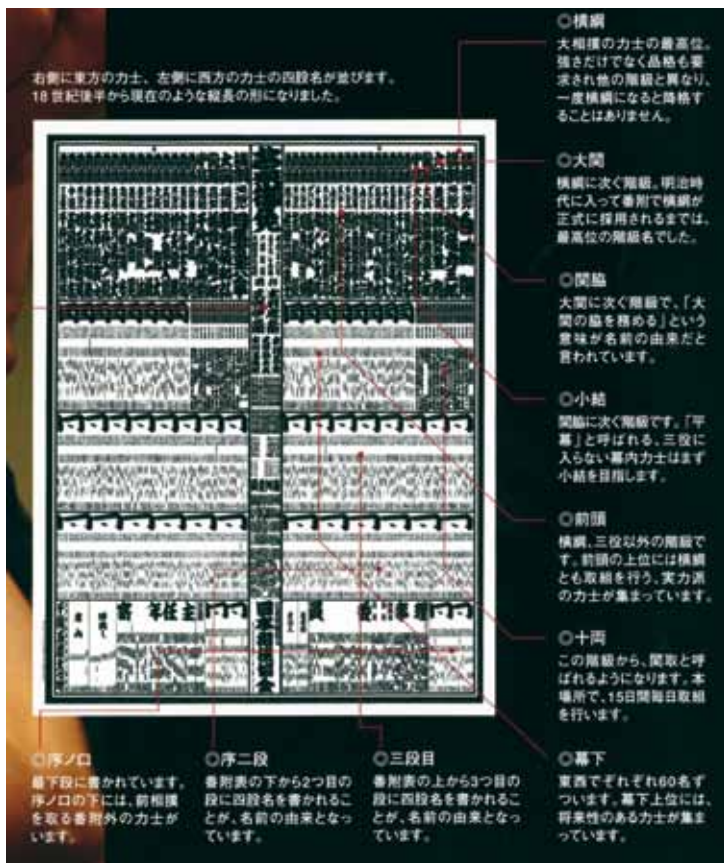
右側に東方の力士、左側に西方の力士の四股名が並びます。18世紀後半から現在のような縦長の形になりました。

◎横綱
大相撲の力士の最高位。強さだけでなく品格も要求され他の階級と異なり、一度横綱になると降格することはありません。

◎大関
横綱に次ぐ階級。明治時代に入って番付で横綱が正式に採用されるまでは、最高位の階級名でした。

◎関脇
大関に次ぐ階級で、「大関の脇を務める」という意味が名前の由来だと言われています。

◎小結
関脇に次ぐ階級です。「平幕」と呼ばれる、三役に入らない幕内力士はまず小結を目指します。

◎前頭
横綱、三役以外の階級です。前頭の上位には横綱とも取組を行う、実力派の力士が集まっています。

◎十両
この階級から、関取と呼ばれるようになります。本場所で、15日間毎日取組を行います。

◎幕下
東西でそれぞれ60名ずついます。幕下上位には、将来性のある力士が集まっています。

◎三段目
番附表の上から3つ目の段に四股名を書かれることが、名前の由来となっています。

◎序二段
番附表の下から2つ目の段に四股名を書かれることが、名前の由来となっています。

◎序ノ口
最下段に書かれています。序ノ口の下には、前相撲を取る番附外の力士がいます。